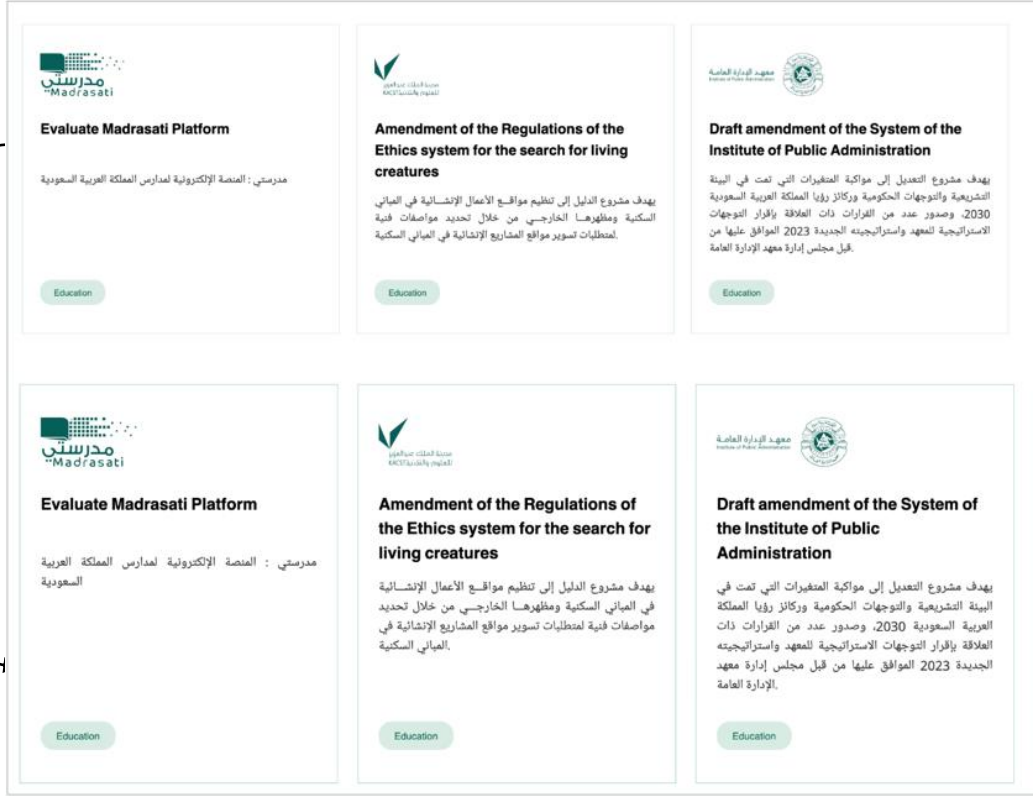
مدرستي
Madrasati

Evaluate Madrasati Platform

مدرستي : المنصة الإلكترونية لمدارس المملكة العربية السعودية

Education

مدينة الملك عبدالعزيز للعلوم والتقنية KACST

Amendment of the Regulations of the Ethics system for the search for living creatures

يهدف مشروع الدليل إلى تنظيم مواقـع الأعمال الإنشـائية في المباني السكنية ومظهرهـا الخارجـي من خلال تحديد مواصفات فنية لمتطلبات تسوير مواقع المشاريع الإنشائية في المباني السكنية.

Education

معهد الإدارة العامة
Institute of Public Administration

Draft amendment of the System of the Institute of Public Administration

يهدف مشروع التعديل إلى مواكبة المتغيرات التي تمت في البيئة التشريعية والتوجهات الحكومية وركائز رؤيا المملكة العربية السعودية 2030، وصدور عدد من القرارات ذات العلاقة بإقرار التوجهات الاستراتيجية للمعهد واستراتيجيته الجديدة 2023 الموافق عليها من قبل مجلس إدارة معهد الإدارة العامة.

Education

مدرستي
Madrasati

Evaluate Madrasati Platform

مدرستي : المنصة الإلكترونية لمدارس المملكة العربية السعودية

Education

مدينة الملك عبدالعزيز للعلوم والتقنية KACST

Amendment of the Regulations of the Ethics system for the search for living creatures

يهدف مشروع الدليل إلى تنظيم مواقـع الأعمال الإنشـائية في المباني السكنية ومظهرهـا الخارجـي من خلال تحديد مواصفات فنية لمتطلبات تسوير مواقع المشاريع الإنشائية في المباني السكنية.

Education

معهد الإدارة العامة
Institute of Public Administration

Draft amendment of the System of the Institute of Public Administration

يهدف مشروع التعديل إلى مواكبة المتغيرات التي تمت في البيئة التشريعية والتوجهات الحكومية وركائز رؤيا المملكة العربية السعودية 2030، وصدور عدد من القرارات ذات العلاقة بإقرار التوجهات الاستراتيجية للمعهد واستراتيجيته الجديدة 2023 الموافق عليها من قبل مجلس إدارة معهد الإدارة العامة.

Education